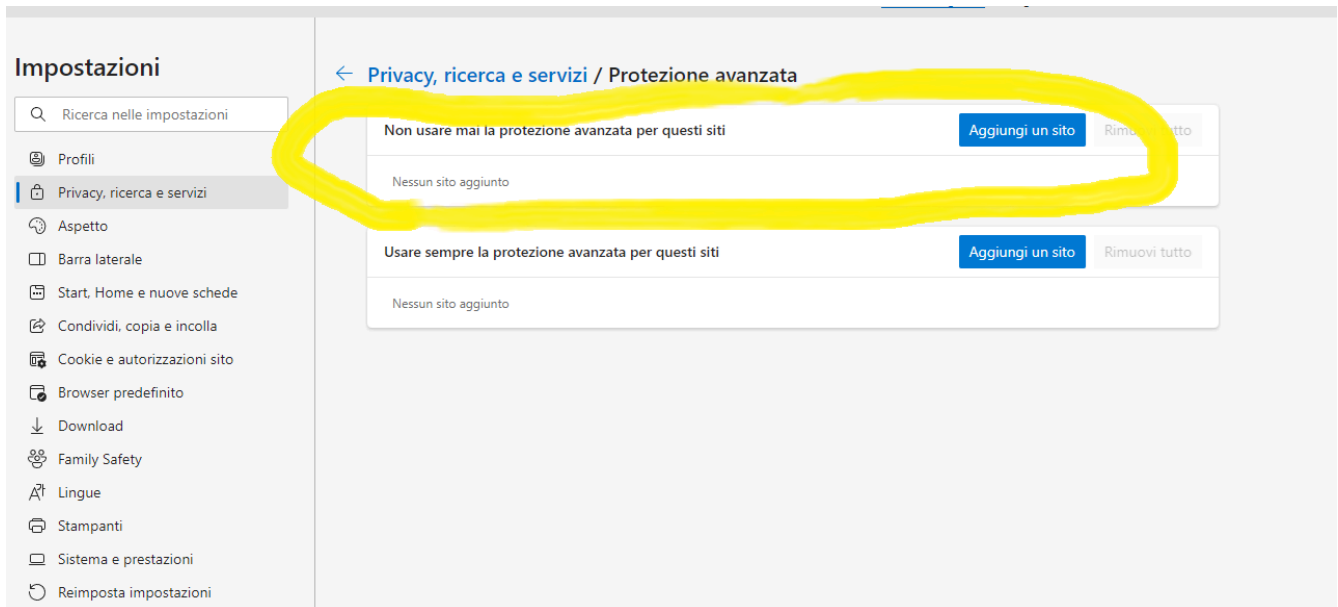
Impostazioni

Ricerca nelle impostazioni

Profili
Privacy, ricerca e servizi
Aspetto
Barra laterale
Start, Home e nuove schede
Condividi, copia e incolla
Cookie e autorizzazioni sito
Browser predefinito
Download
Family Safety
Lingue
Stampanti
Sistema e prestazioni
Reimposta impostazioni

← Privacy, ricerca e servizi / Protezione avanzata

Non usare mai la protezione avanzata per questi siti
Aggiungi un sito
Rimuovi tutto
Nessun sito aggiunto

Usare sempre la protezione avanzata per questi siti
Aggiungi un sito
Rimuovi tutto
Nessun sito aggiunto